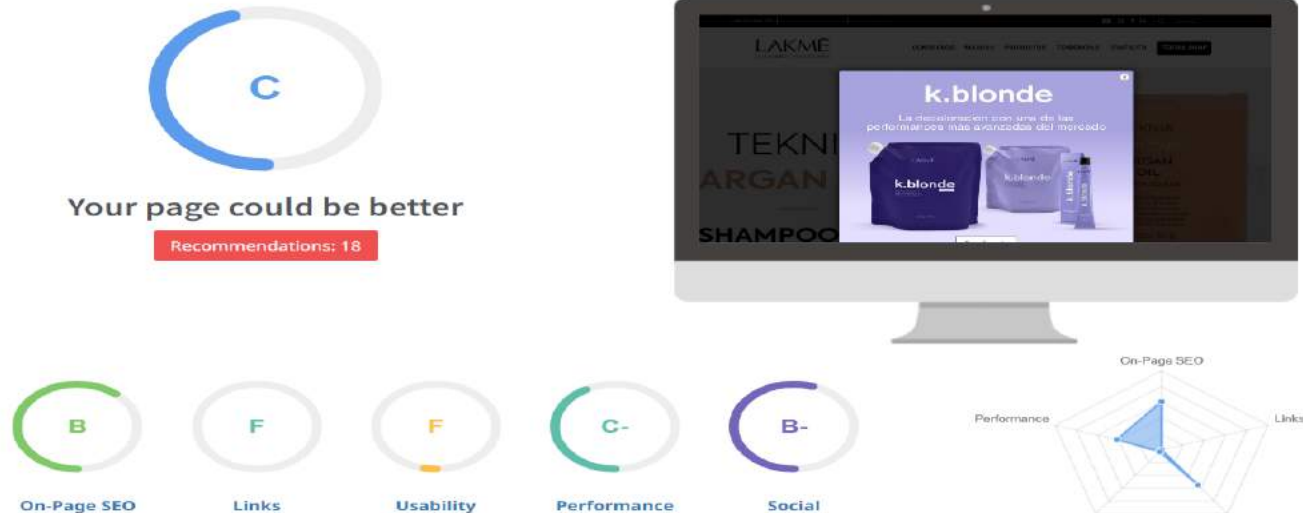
C

Your page could be better

Recommendations: 18

LAKME

TEKNI
ARGAN
SHAMPOO

k.blonde

La decoloración con una de las performances más avanzadas del mercado

k.blonde

k.blonde

B
On-Page SEO

F
Links

F
Usability

C-
Performance

B-
Social

On-Page SEO

Performance

Links